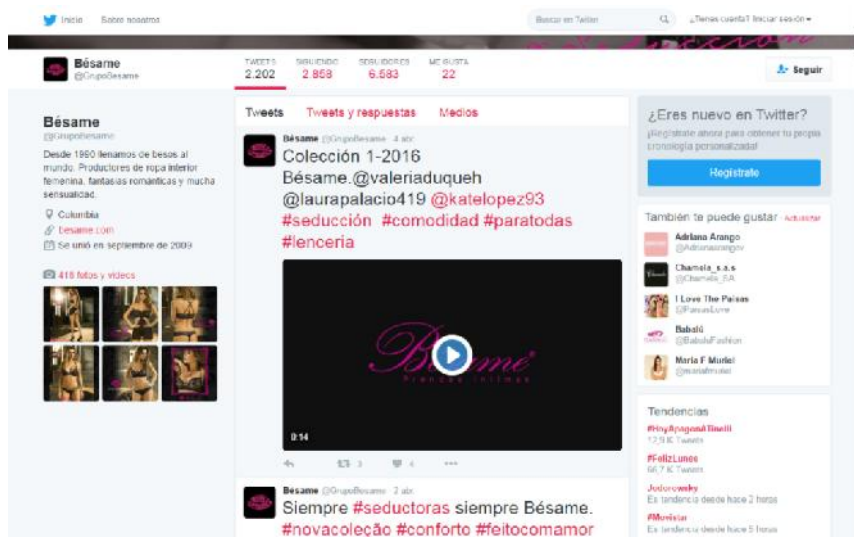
Inicio Sobre nosotros

Buscar en Twitter

¿Tienes cuenta? Iniciar sesión

Bésame
@GrupoBesame

TWEETS 2.202
SIGUIENDO 2.858
SEGUIDORES 6.583
ME GUSTA 22

Seguir

Bésame
@GrupoBesame

Desde 1960 llenamos de besos al mundo. Productores de ropa interior femenina, fantasías romanticas y mucha sensualidad.

Colombia
besame.com
Se unió en septiembre de 2009

418 fotos y videos

Tweets
Tweets y respuestas
Medios

Bésame @GrupoBesame · 4 abr.
Colección 1-2016 Bésame.@valeriaduqueh @laurapalacio419 @katelopez93 #seducción #comodidad #paratodas #lenceria

Bésame
Prendas intimas

0:14

3
4

Bésame @GrupoBesame · 2 abr.
Siempre #seductoras siempre Bésame. #novacoleção #conforto #feitocomamor

¿Eres nuevo en Twitter?
¡Regístrate ahora para obtener tu propia cronología personalizada!

Regístrate

También te puede gustar · Actualizar

Adriana Arango
@Adrianaarangov

Chamela_s.a.s
@Chamela_SA

I Love The Paisas
@PaisasLove

Babalú
@BabaluFashion

Maria F Muriel
@mariafmuriel

Tendencias
#HoyApagonaTinelli
12,9 K Tweets
#FelizLunes
66,7 K Tweets
Jodorowsky
Es tendencia desde hace 2 horas
#Movistar
Es tendencia desde hace 5 horas